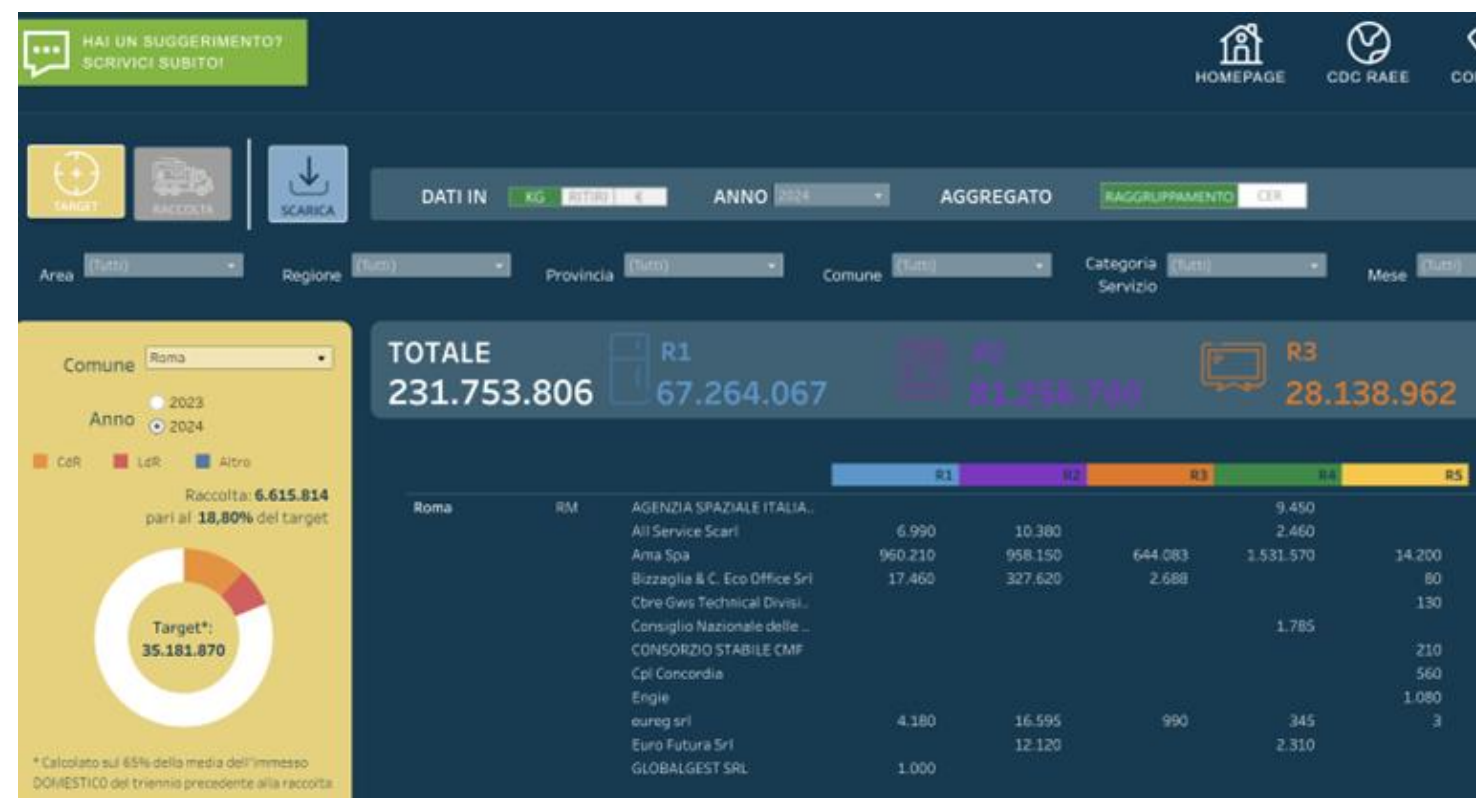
HAI UN SUGGERIMENTO?
SCRIVICI SUBITO!

HOMEPAGE CDC RAEE CO

TARGET RACCOLTA SCARICA

DATI IN KG RITIRI €   ANNO 2024   AGGREGATO RAGGRUPPAMENTO CER

Area (Tutti)   Regione (Tutti)   Provincia (Tutti)   Comune (Tutti)   Categoria Servizio (Tutti)   Mese (Tutti)

Comune Roma
Anno 2023 2024

CdR LdR Altro

Raccolta: 6.615.814
pari al 18,80% del target

Target*:
35.181.870

* Calcolato sul 65% della media dell'immesso DOMESTICO del triennio precedente alla raccolta

TOTALE
231.753.806

R1
67.264.067

R2
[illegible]

R3
28.138.962

| | | | R1 | R2 | R3 | R4 | R5 |
|---|---|---|---|---|---|---|---|
| Roma | RM | AGENZIA SPAZIALE ITALIA.. | | | | 9.450 | |
| | | All Service Scarl | 6.990 | 10.380 | | 2.460 | |
| | | Ama Spa | 960.210 | 958.150 | 644.083 | 1.531.570 | 14.200 |
| | | Bizzaglia & C. Eco Office Srl | 17.460 | 327.620 | 2.688 | | 80 |
| | | Cbre Gws Technical Divisi.. | | | | | 130 |
| | | Consiglio Nazionale delle .. | | | | 1.785 | |
| | | CONSORZIO STABILE CMF | | | | | 210 |
| | | Cpl Concordia | | | | | 560 |
| | | Engie | | | | | 1.080 |
| | | eureg srl | 4.180 | 16.595 | 990 | 345 | 3 |
| | | Euro Futura Srl | | 12.120 | | 2.310 | |
| | | GLOBALGEST SRL | 1.000 | | | | |